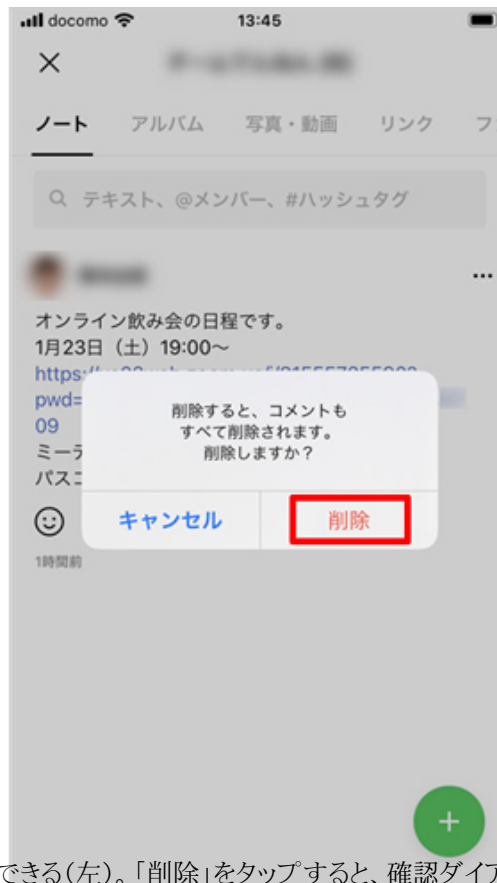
docomo 13:45

×

ノート アルバム 写真・動画 リンク フ

テキスト、@メンバー、#ハッシュタグ

…

オンライン飲み会の日程です。
1月23日（土）19:00〜
https:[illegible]
pwd=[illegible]
09
ミーテ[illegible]
パスコ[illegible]

1時間前

削除すると、コメントもすべて削除されます。削除しますか？

キャンセル 削除

+

できる(左)。「削除」をタップすると、確認ダイア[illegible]